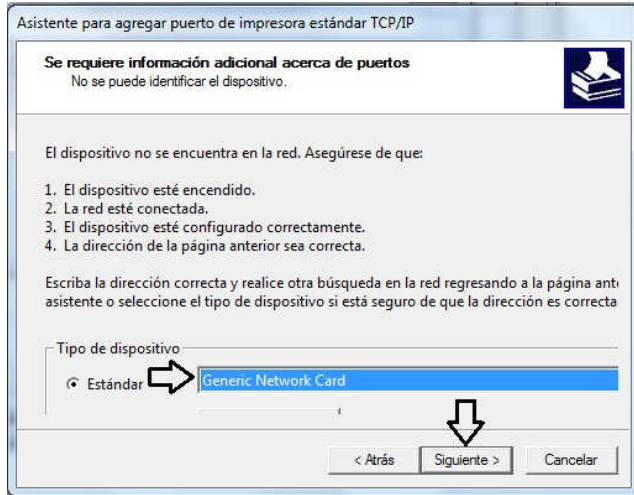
Asistente para agregar puerto de impresora estándar TCP/IP

Se requiere información adicional acerca de puertos
No se puede identificar el dispositivo.

El dispositivo no se encuentra en la red. Asegúrese de que:

1. El dispositivo esté encendido.
2. La red esté conectada.
3. El dispositivo esté configurado correctamente.
4. La dirección de la página anterior sea correcta.

Escriba la dirección correcta y realice otra búsqueda en la red regresando a la página ant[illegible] asistente o seleccione el tipo de dispositivo si está seguro de que la dirección es correcta

Tipo de dispositivo
Estándar
Generic Network Card

< Atrás
Siguiente >
Cancelar